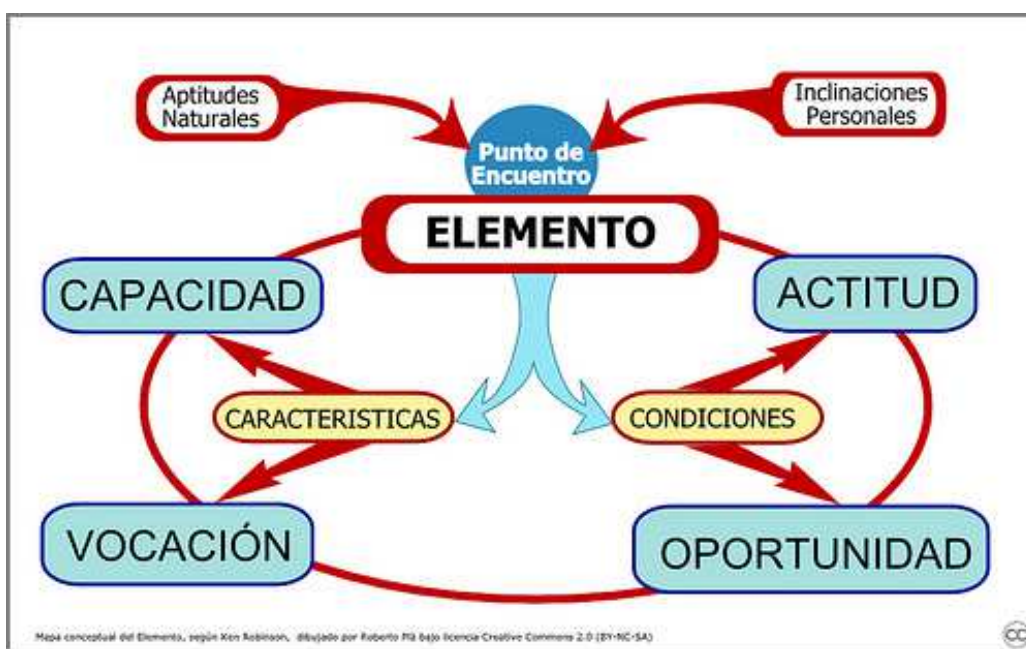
Aptitudes Naturales

Inclinaciones Personales

Punto de Encuentro

ELEMENTO

CAPACIDAD

ACTITUD

CARACTERISTICAS

CONDICIONES

VOCACIÓN

OPORTUNIDAD

Mapa conceptual del Elemento, según Ken Robinson, dibujado por Roberto Plà bajo licencia Creative Commons 2.0 (BY-NC-SA)

cc